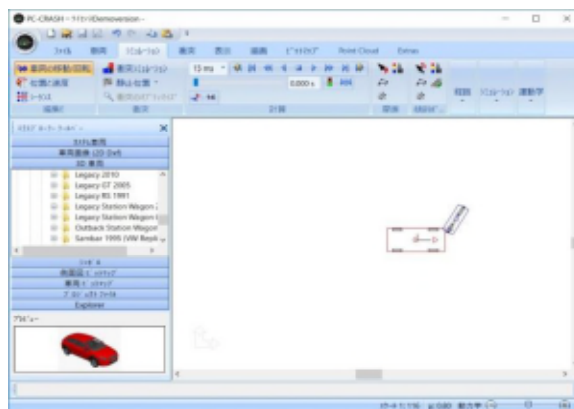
PC-CRASH - [Demoversion]

ファイル 車両 シミュレーション 衝突 表示 描画 ビークルDB Point Cloud Extras

車両の移動/回転
位置/速度
シーケンス
15 ms
0.000 s

Legacy 2010
Legacy GT 2005
Legacy RS 1991
Legacy Station Wagon
Legacy Station Wagon
Outback Station Wagon
Sambar 1995 (VW Beetle

Explorer
プレビュー